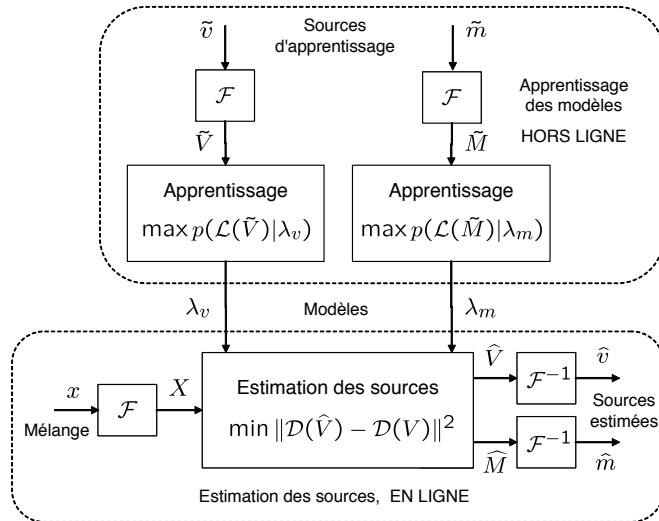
$\tilde{v}$

Sources d'apprentissage

$\tilde{m}$

$\mathcal{F}$

$\mathcal{F}$

Apprentissage des modèles HORS LIGNE

$\tilde{V}$

$\tilde{M}$

Apprentissage $\max p(\mathcal{L}(\tilde{V})|\lambda_v)$

Apprentissage $\max p(\mathcal{L}(\tilde{M})|\lambda_m)$

$\lambda_v$

Modèles

$\lambda_m$

$x$

$\mathcal{F}$

$X$

Mélange

Estimation des sources $\min \|\mathcal{D}(\widehat{V}) - \mathcal{D}(V)\|^2$

$\widehat{V}$

$\mathcal{F}^{-1}$

$\widehat{v}$

Sources estimées

$\widehat{M}$

$\mathcal{F}^{-1}$

$\widehat{m}$

Estimation des sources, EN LIGNE